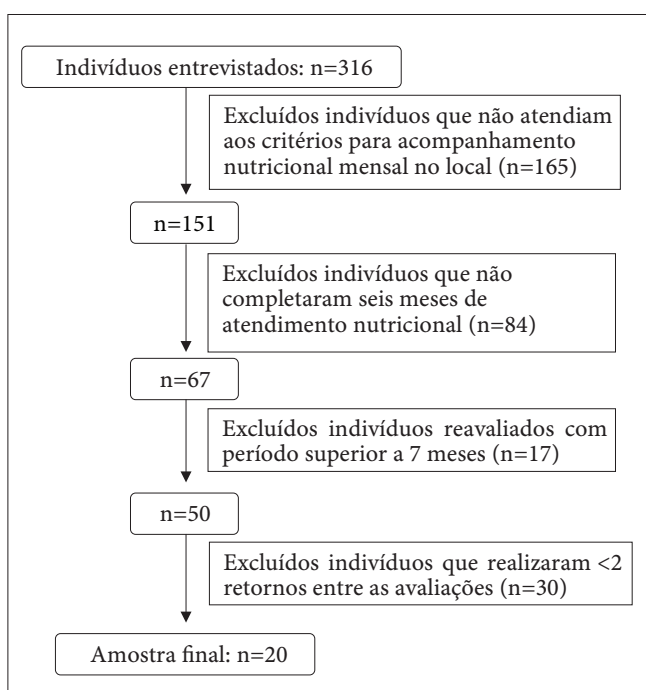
Indivíduos entrevistados: n=316

Excluídos indivíduos que não atendiam aos critérios para acompanhamento nutricional mensal no local (n=165)

n=151

Excluídos indivíduos que não completaram seis meses de atendimento nutricional (n=84)

n=67

Excluídos indivíduos reavaliados com período superior a 7 meses (n=17)

n=50

Excluídos indivíduos que realizaram <2 retornos entre as avaliações (n=30)

Amostra final: n=20